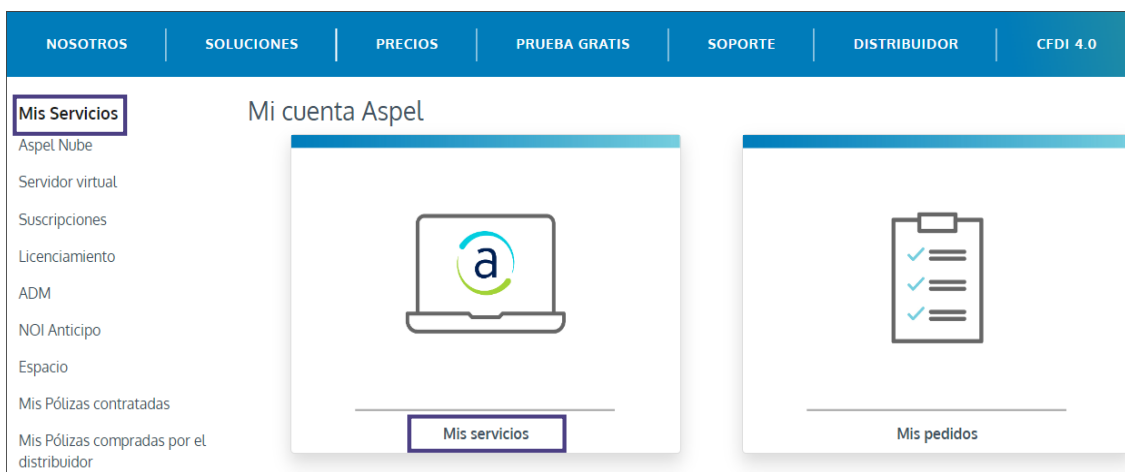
NOSOTROS | SOLUCIONES | PRECIOS | PRUEBA GRATIS | SOPORTE | DISTRIBUIDOR | CFDI 4.0

Mis Servicios
Aspel Nube
Servidor virtual
Suscripciones
Licenciamiento
ADM
NOI Anticipo
Espacio
Mis Pólizas contratadas
Mis Pólizas compradas por el distribuidor

Mi cuenta Aspel

a

Mis servicios

Mis pedidos